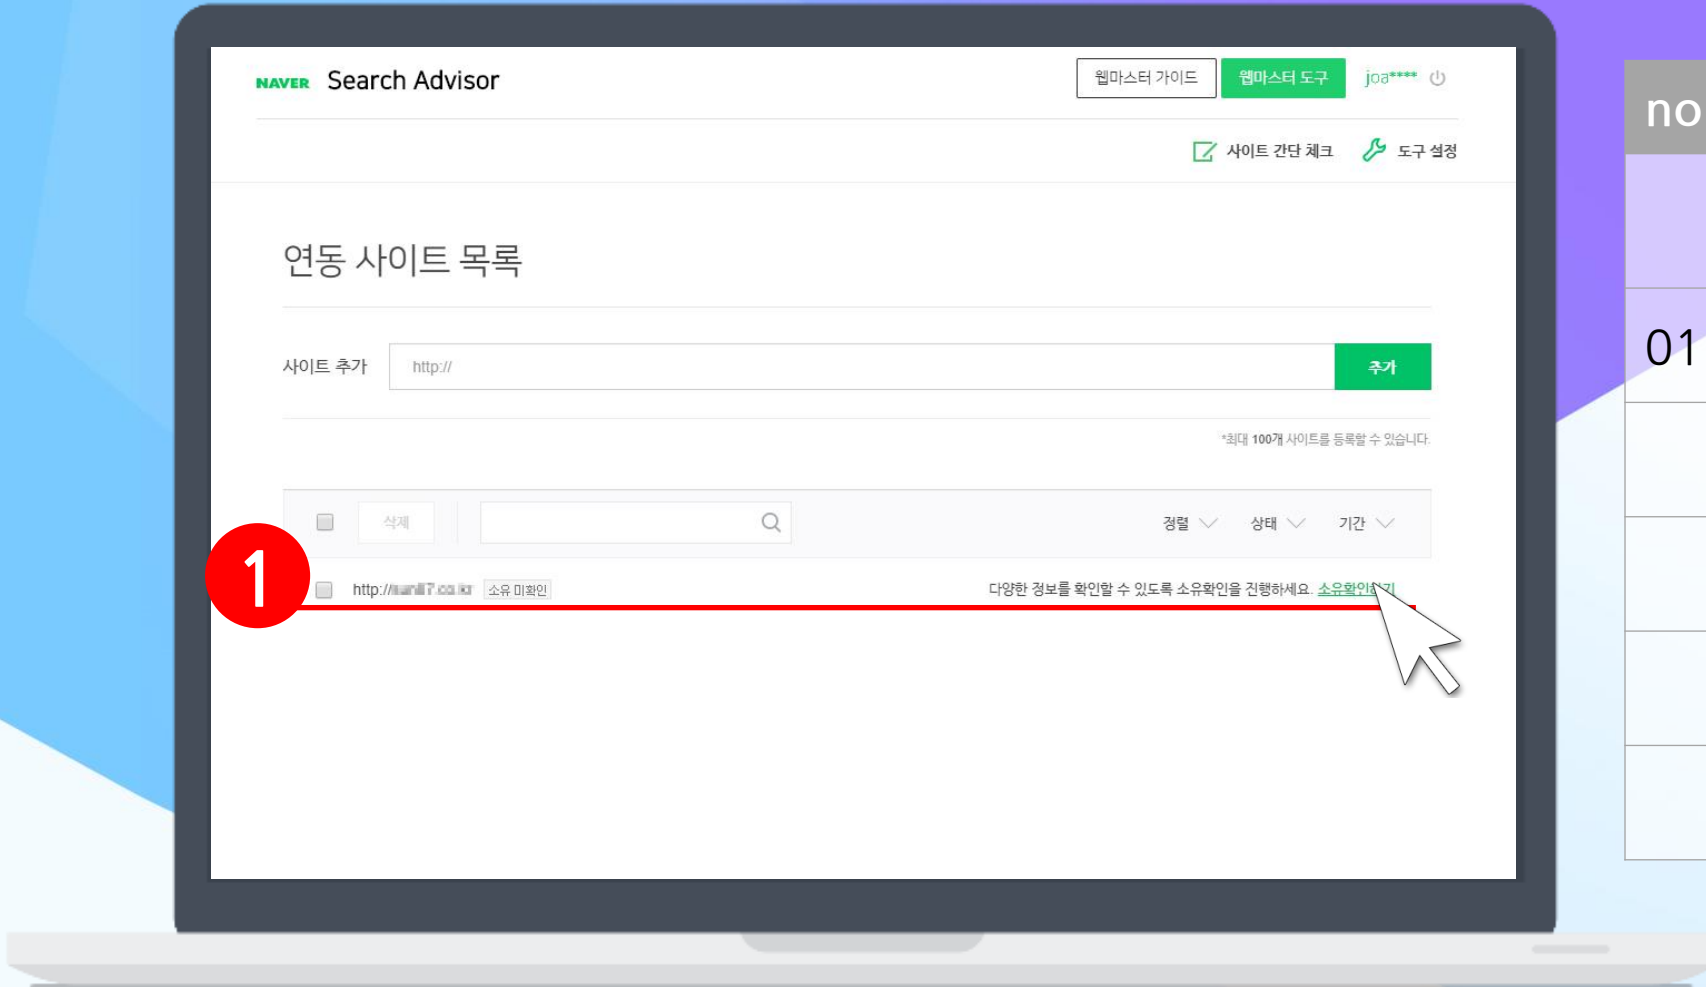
NAVER Search Advisor

웹마스터 가이드 웹마스터 도구 joa****

사이트 간단 체크 도구 설정

연동 사이트 목록

사이트 추가 http:// 추가

*최대 100개 사이트를 등록할 수 있습니다.

삭제

정렬 상태 기간

1

http://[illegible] 소유 미확인

다양한 정보를 확인할 수 있도록 소유확인을 진행하세요. 소유확인하기

no

01